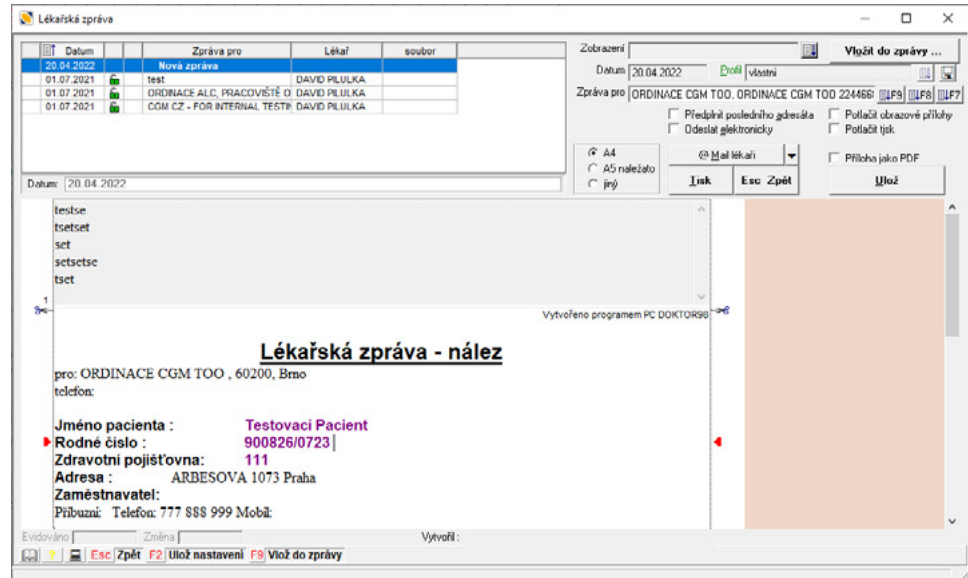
Lékařská zpráva

| Datum | | Zpráva pro | Lékař | soubor |
|---|---|---|---|---|
| 20.04.2022 | | Nová zpráva | | |
| 01.07.2021 | | test | DAVID PILULKA | |
| 01.07.2021 | | ORDINACE ALC, PRACOVIŠTĚ O | DAVID PILULKA | |
| 01.07.2021 | | CGM CZ - FOR INTERNAL TESTI | DAVID PILULKA | |

Zobrazení
Vložit do zprávy ...
Datum 20.04.2022 Profil vlastní
Zpráva pro ORDINACE CGM TOO. ORDINACE CGM TOO 224466 F9 F8 F7
Předplnit posledního adresáta
Odeslat elektronicky
Potlačit obrazové přílohy
Potlačit tisk
A4
A5 naležato
jiný
@ Mail lékaři
Tisk
Esc Zpět
Příloha jako PDF
Ulož

Datum: 20.04.2022

testse
tsetset
set
setsetse
tset

1
Vytvořeno programem PC DOKTOR98

Lékařská zpráva - nález

pro: ORDINACE CGM TOO , 60200, Brno
telefon:

Jméno pacienta : Testovací Pacient
Rodné číslo : 900826/0723
Zdravotní pojišťovna: 111
Adresa : ARBESOVA 1073 Praha
Zaměstnavatel:
Příbuzní: Telefon: 777 888 999 Mobil:

Evidováno Změna Vytvořil :

Esc Zpět F2 Ulož nastavení F9 Vlož do zprávy